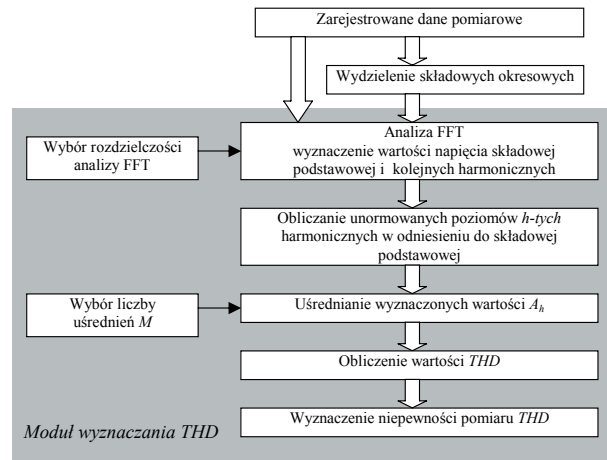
Zarejestrowane dane pomiarowe

Wydzielenie składowych okresowych

Wybór rozdzielczości analizy FFT

Analiza FFT
wyznaczenie wartości napięcia składowej podstawowej i kolejnych harmonicznych

Obliczanie unormowanych poziomów *h-tych* harmonicznych w odniesieniu do składowej podstawowej

Wybór liczby uśrednień *M*

Uśrednianie wyznaczonych wartości $A_h$

Obliczenie wartości *THD*

Wyznaczenie niepewności pomiaru *THD*

*Moduł wyznaczania THD*